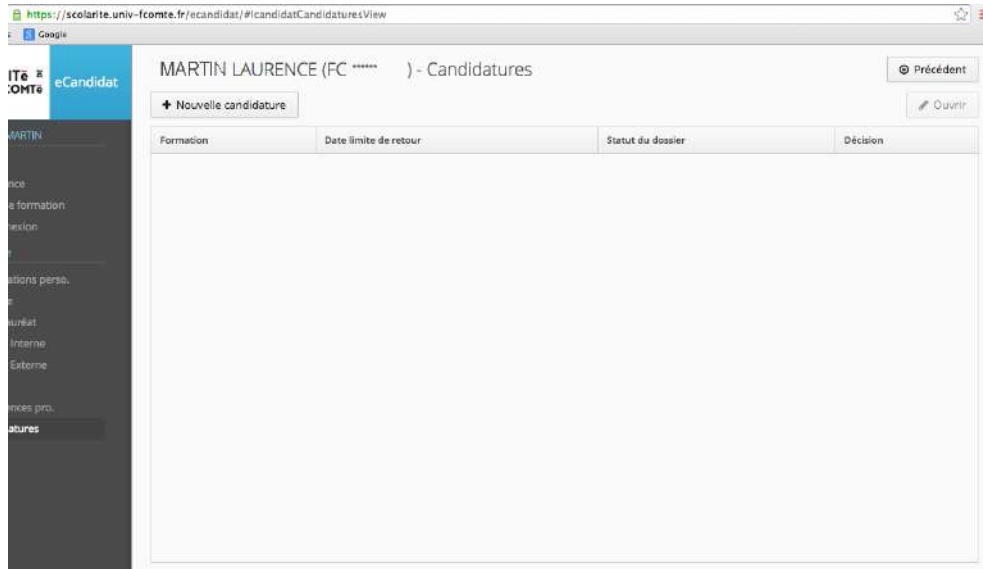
https://scolarite.univ-fcomte.fr/ecandidat/#!candidatCandidaturesView

Google

ITé
COMTé

eCandidat

MARTIN

nce
e formation
nexion

ations perso.

auréat
Interne
Externe

nces pro.
atures

MARTIN LAURENCE (FC ****** ) - Candidatures

Précédent

+ Nouvelle candidature

Ouvrir

| Formation | Date limite de retour | Statut du dossier | Décision |
|---|---|---|---|